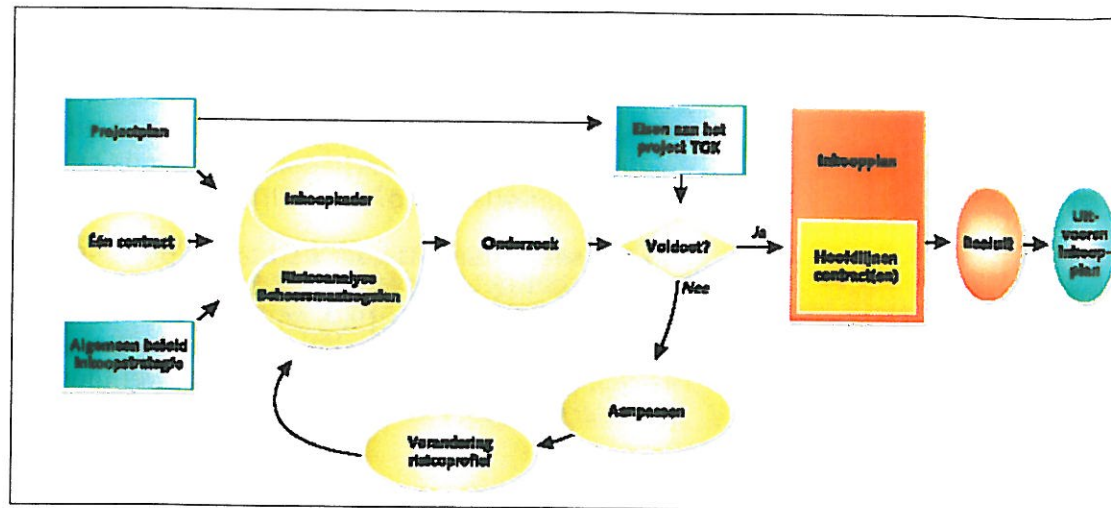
Projectplan

Eén contract

Algemeen beleid Inkoopstrategie

Inkoopkader

Risicoanalyse Beheersmaatregelen

Onderzoek

Eisen aan het project TOK

Voldoet?

Ja

Nee

Inkoopplan

Hoofdlijnen contract(en)

Besluit

Uitvoeren inkoopplan

Aanpassen

Verandering risicoprofiel